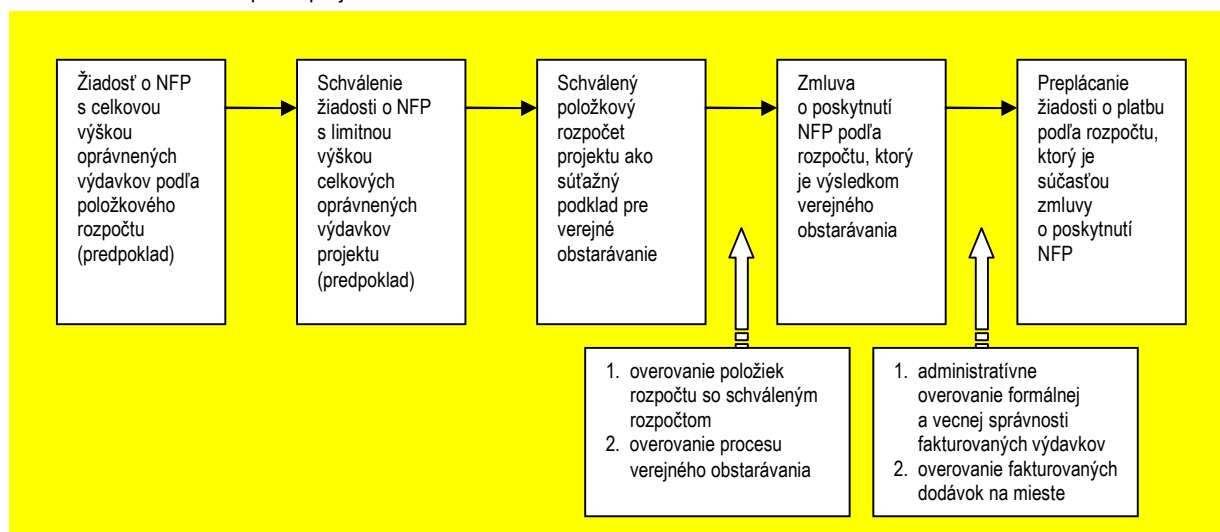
Žiadosť o NFP s celkovou výškou oprávnených výdavkov podľa položkového rozpočtu (predpoklad)

Schválenie žiadosti o NFP s limitnou výškou celkových oprávnených výdavkov projektu (predpoklad)

Schválený položkový rozpočet projektu ako súťažný podklad pre verejné obstarávanie

Zmluva o poskytnutí NFP podľa rozpočtu, ktorý je výsledkom verejného obstarávania

Preplácanie žiadosti o platbu podľa rozpočtu, ktorý je súčasťou zmluvy o poskytnutí NFP

1. overovanie položiek rozpočtu so schváleným rozpočtom
2. overovanie procesu verejného obstarávania

1. administratívne overovanie formálnej a vecnej správnosti fakturovaných výdavkov
2. overovanie fakturovaných dodávok na mieste